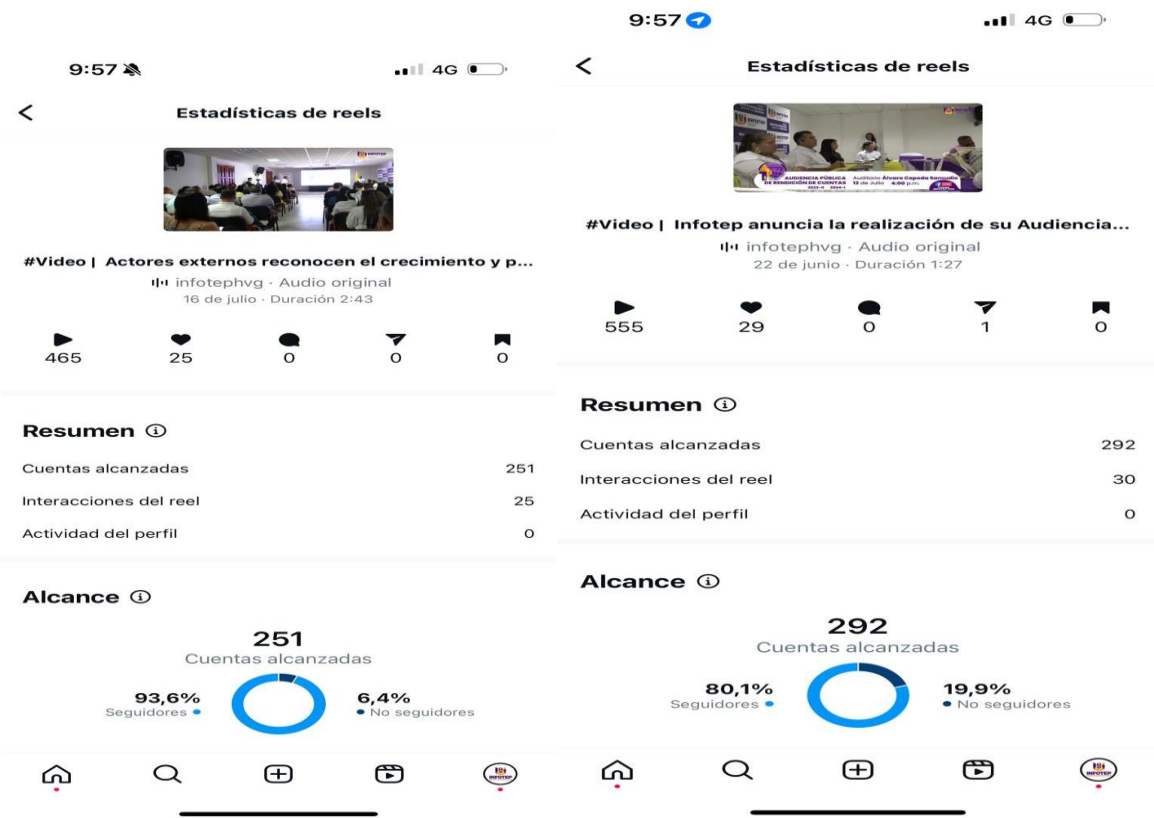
9:57

4G

<

Estadísticas de reels

#Video | Actores externos reconocen el crecimiento y p...

infotephvg · Audio original

16 de julio · Duración 2:43

465 25 0 0 0

Resumen ⓘ

Cuentas alcanzadas 251

Interacciones del reel 25

Actividad del perfil 0

Alcance ⓘ

251
Cuentas alcanzadas

93,6%
Seguidores

6,4%
No seguidores

9:57

4G

<

Estadísticas de reels

AUDIENCIA PÚBLICA DE RENDICIÓN DE CUENTAS Auditorio Álvaro Cepeda Samudio 12 de Julio 4:00 p.m.

#Video | Infotep anuncia la realización de su Audiencia...

infotephvg · Audio original

22 de junio · Duración 1:27

555 29 0 1 0

Resumen ⓘ

Cuentas alcanzadas 292

Interacciones del reel 30

Actividad del perfil 0

Alcance ⓘ

292
Cuentas alcanzadas

80,1%
Seguidores

19,9%
No seguidores